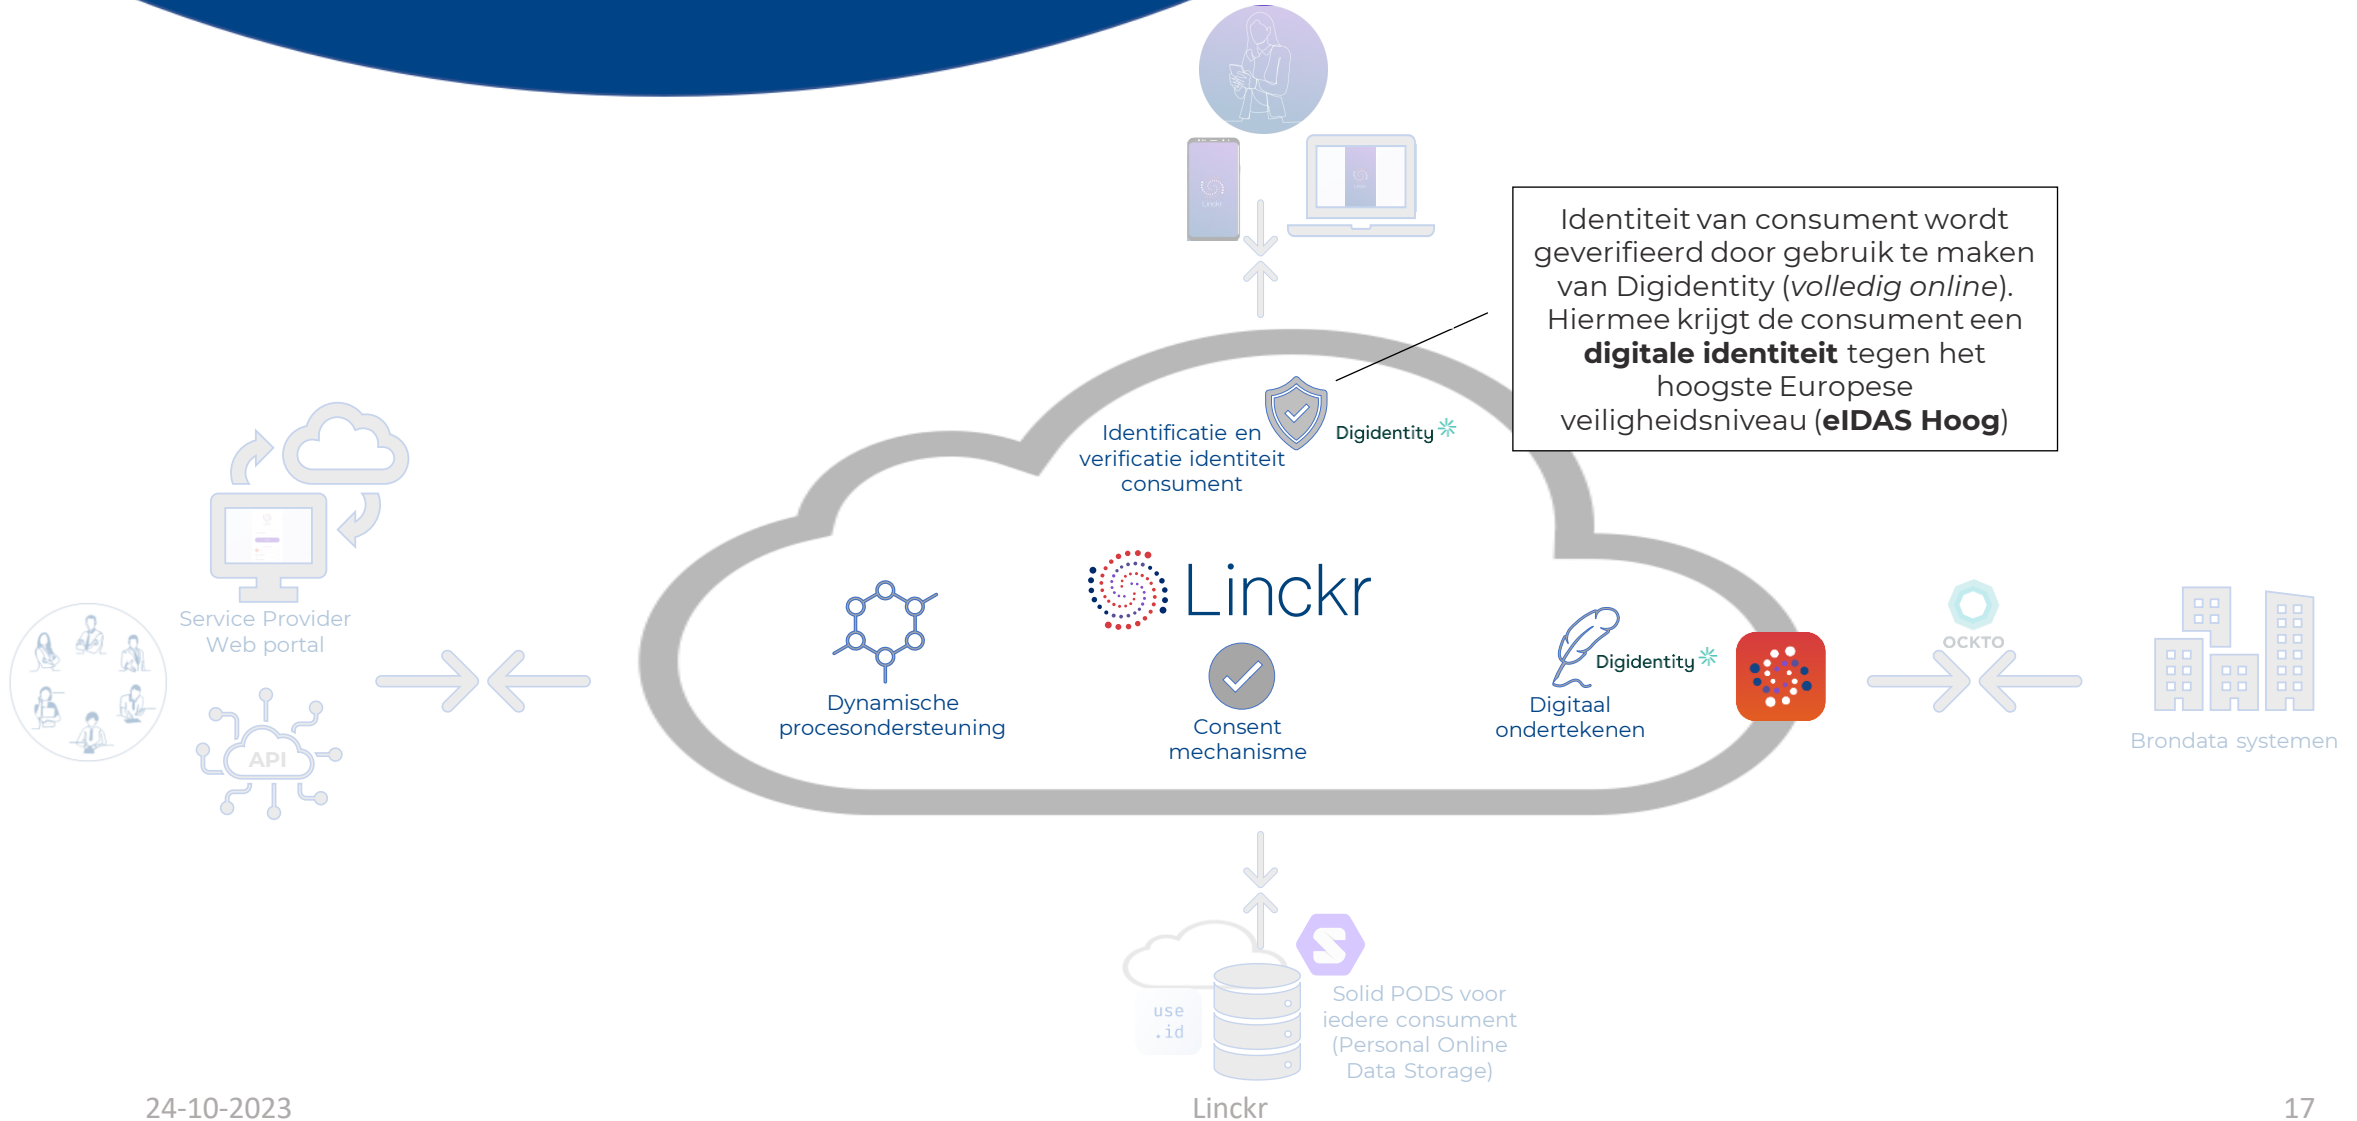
Identiteit van consument wordt geverifieerd door gebruik te maken van Digidentity (*volledig online*). Hiermee krijgt de consument een **digitale identiteit** tegen het hoogste Europese veiligheidsniveau (**eIDAS Hoog**)

Identificatie en verificatie identiteit consument

Digidentity

Service Provider Web portal

API

Linckr

Dynamische procesondersteuning

Consent mechanisme

Digidentity

Digitaal ondertekenen

OCKTO

Brondata systemen

use .id

Solid PODS voor iedere consument (Personal Online Data Storage)

24-10-2023

Linckr

17